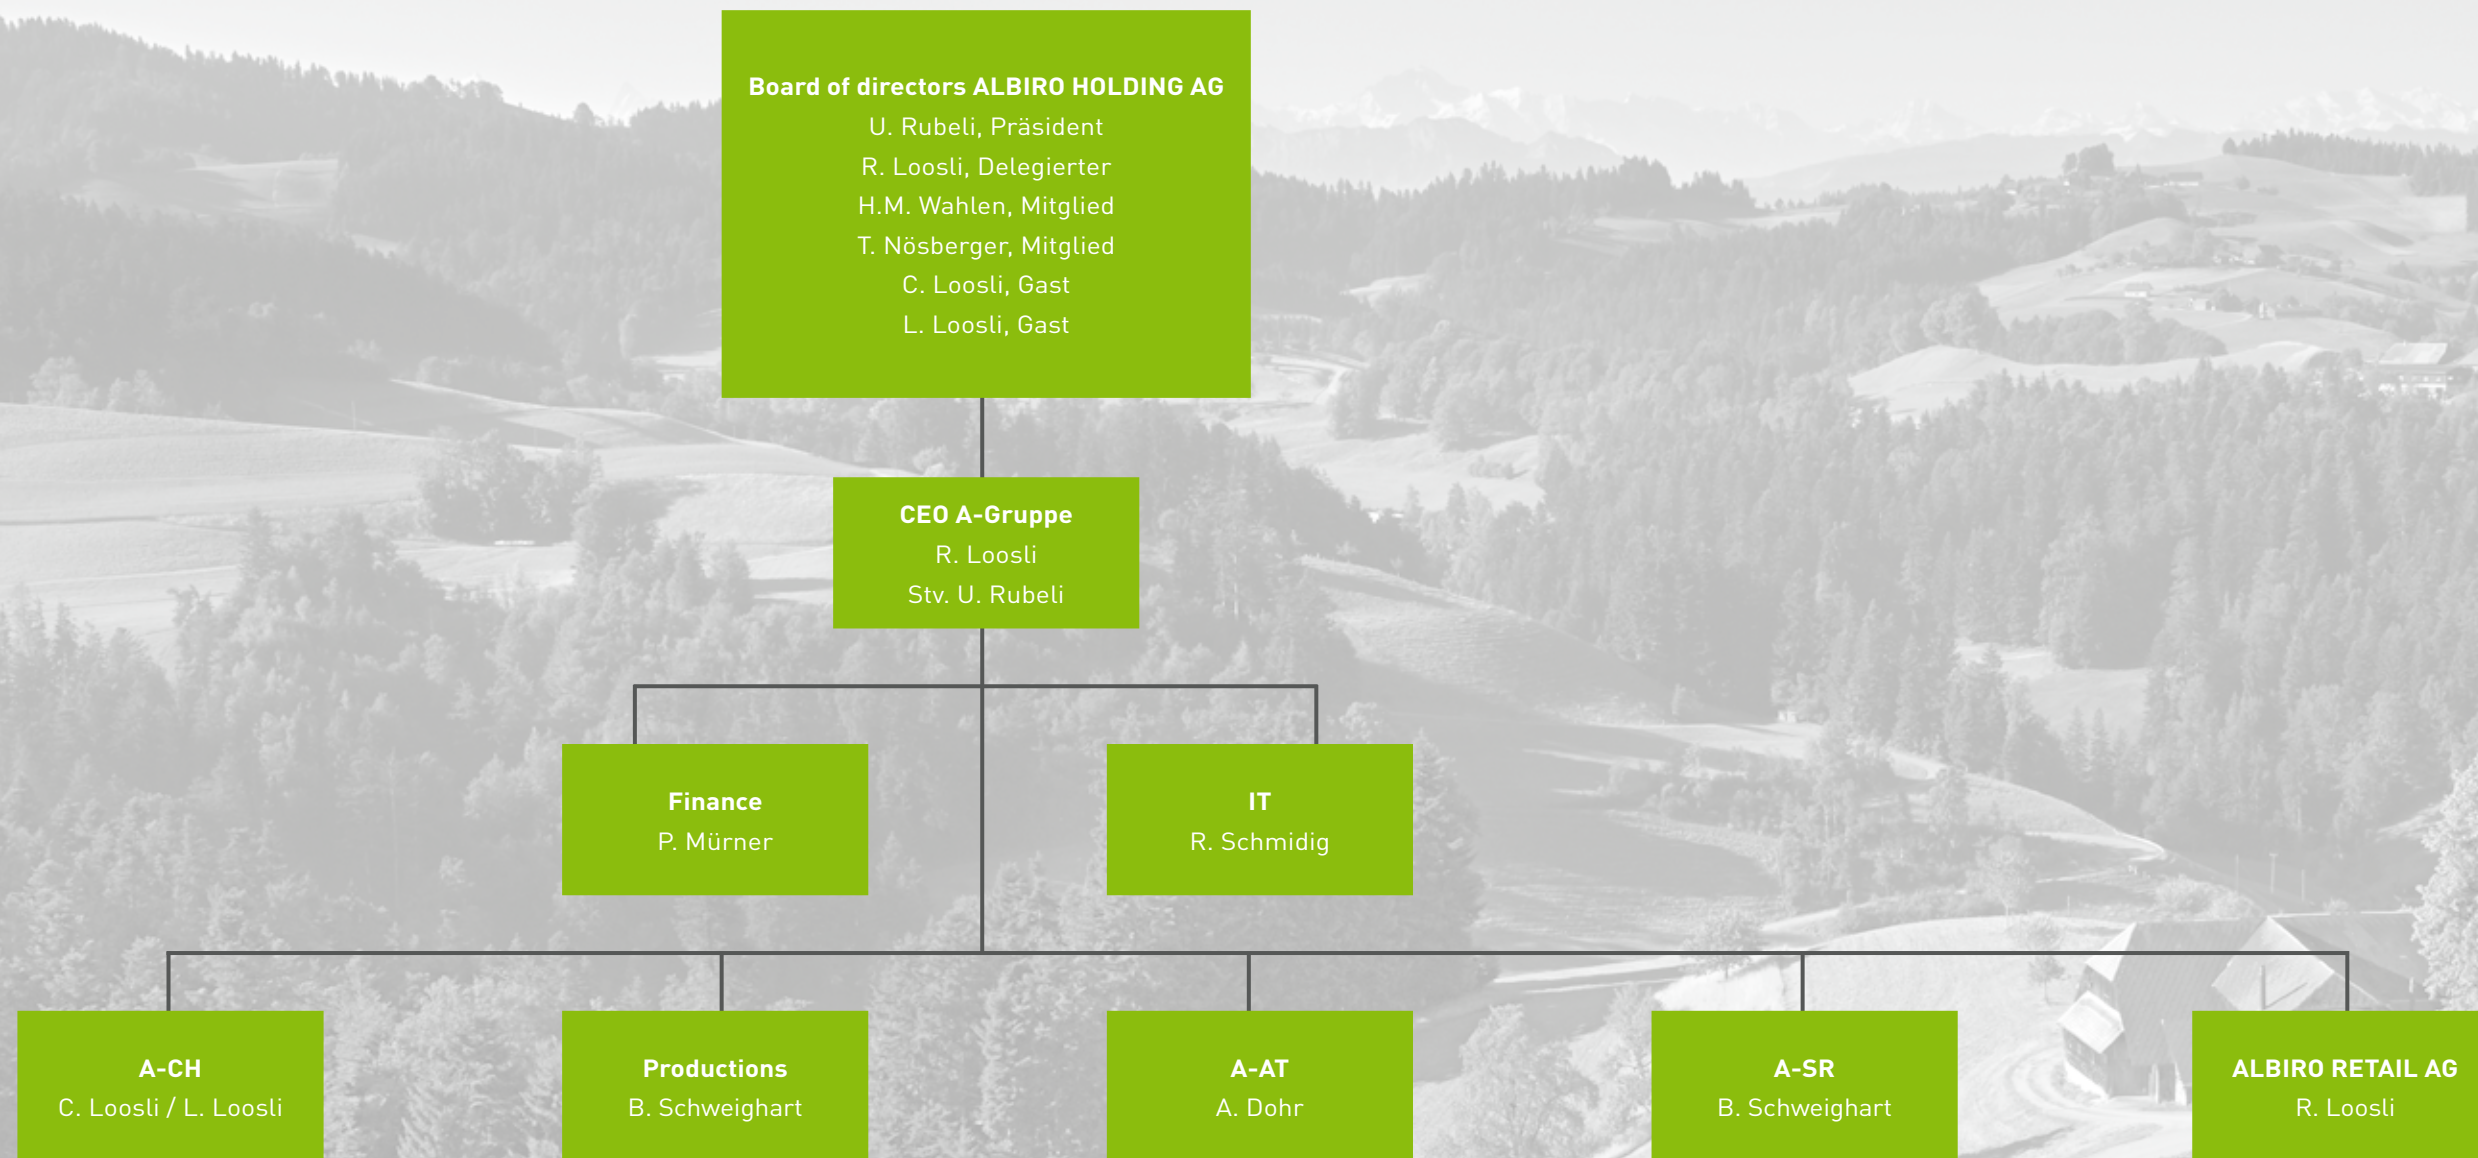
Board of directors ALBIRO HOLDING AG
U. Rubeli, Präsident
R. Loosli, Delegierter
H.M. Wahlen, Mitglied
T. Nösberger, Mitglied
C. Loosli, Gast
L. Loosli, Gast

CEO A-Gruppe
R. Loosli
Stv. U. Rubeli

Finance
P. Mürner

IT
R. Schmidig

A-CH
C. Loosli / L. Loosli

Productions
B. Schweighart

A-AT
A. Dohr

A-SR
B. Schweighart

ALBIRO RETAIL AG
R. Loosli